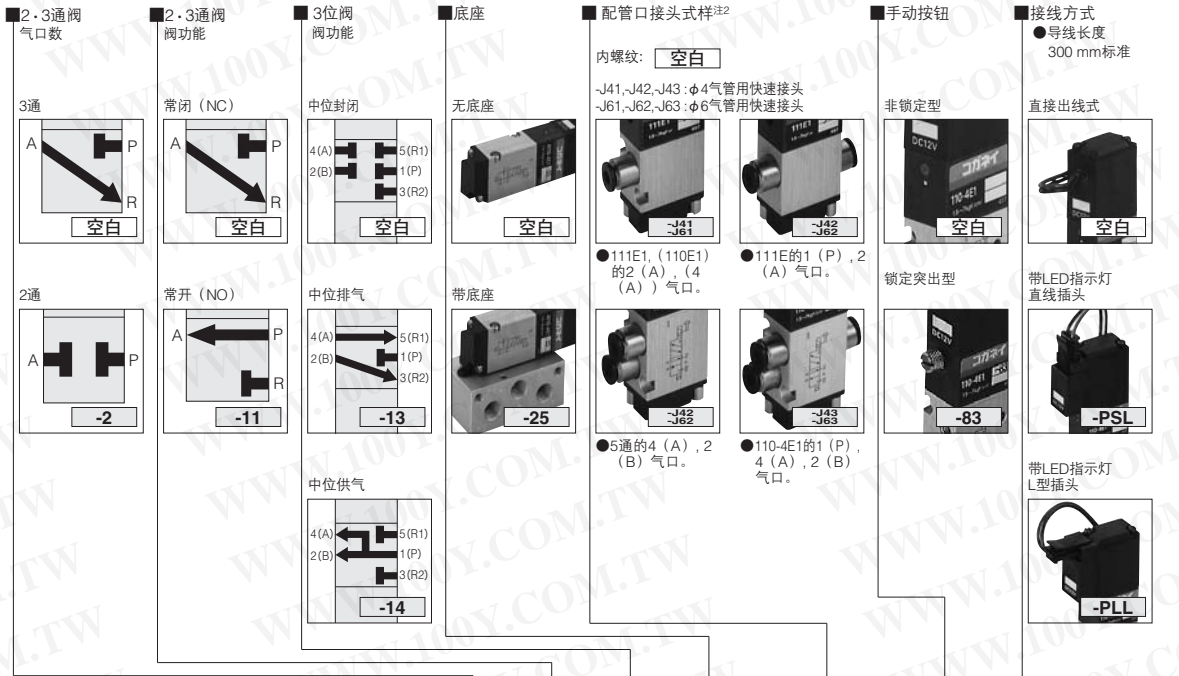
■2・3通阀
气口数

3通

A P R
空白

2通

A P
-2

■2・3通阀
阀功能

常闭（NC）

A P R
空白

常开（NO）

A P R
-11

■ 3位阀
阀功能

中位封闭

4(A) 2(B) 5(R1) 1(P) 3(R2)
空白

中位排气

4(A) 2(B) 5(R1) 1(P) 3(R2)
-13

中位供气

4(A) 2(B) 5(R1) 1(P) 3(R2)
-14

■底座

无底座

空白

带底座

-25

■ 配管口接头式样$^{注2}$

内螺纹： 空白

-J41,-J42,-J43 : ϕ4气管用快速接头
-J61,-J62,-J63 : ϕ6气管用快速接头

-J41
-J61

●111E1,（110E1）的2（A），（4（A））气口。

-J42
-J62

●111E的1（P），2（A）气口。

-J42
-J62

●5通的4（A），2（B）气口。

-J43
-J63

●110-4E1的1（P），4（A），2（B）气口。

■手动按钮

非锁定型

空白

锁定突出型

-83

■接线方式
●导线长度
300 mm标准

直接出线式

空白

带LED指示灯
直线插头

-PSL

带LED指示灯
L型插头

-PLL

WWW.100Y.COM.TW